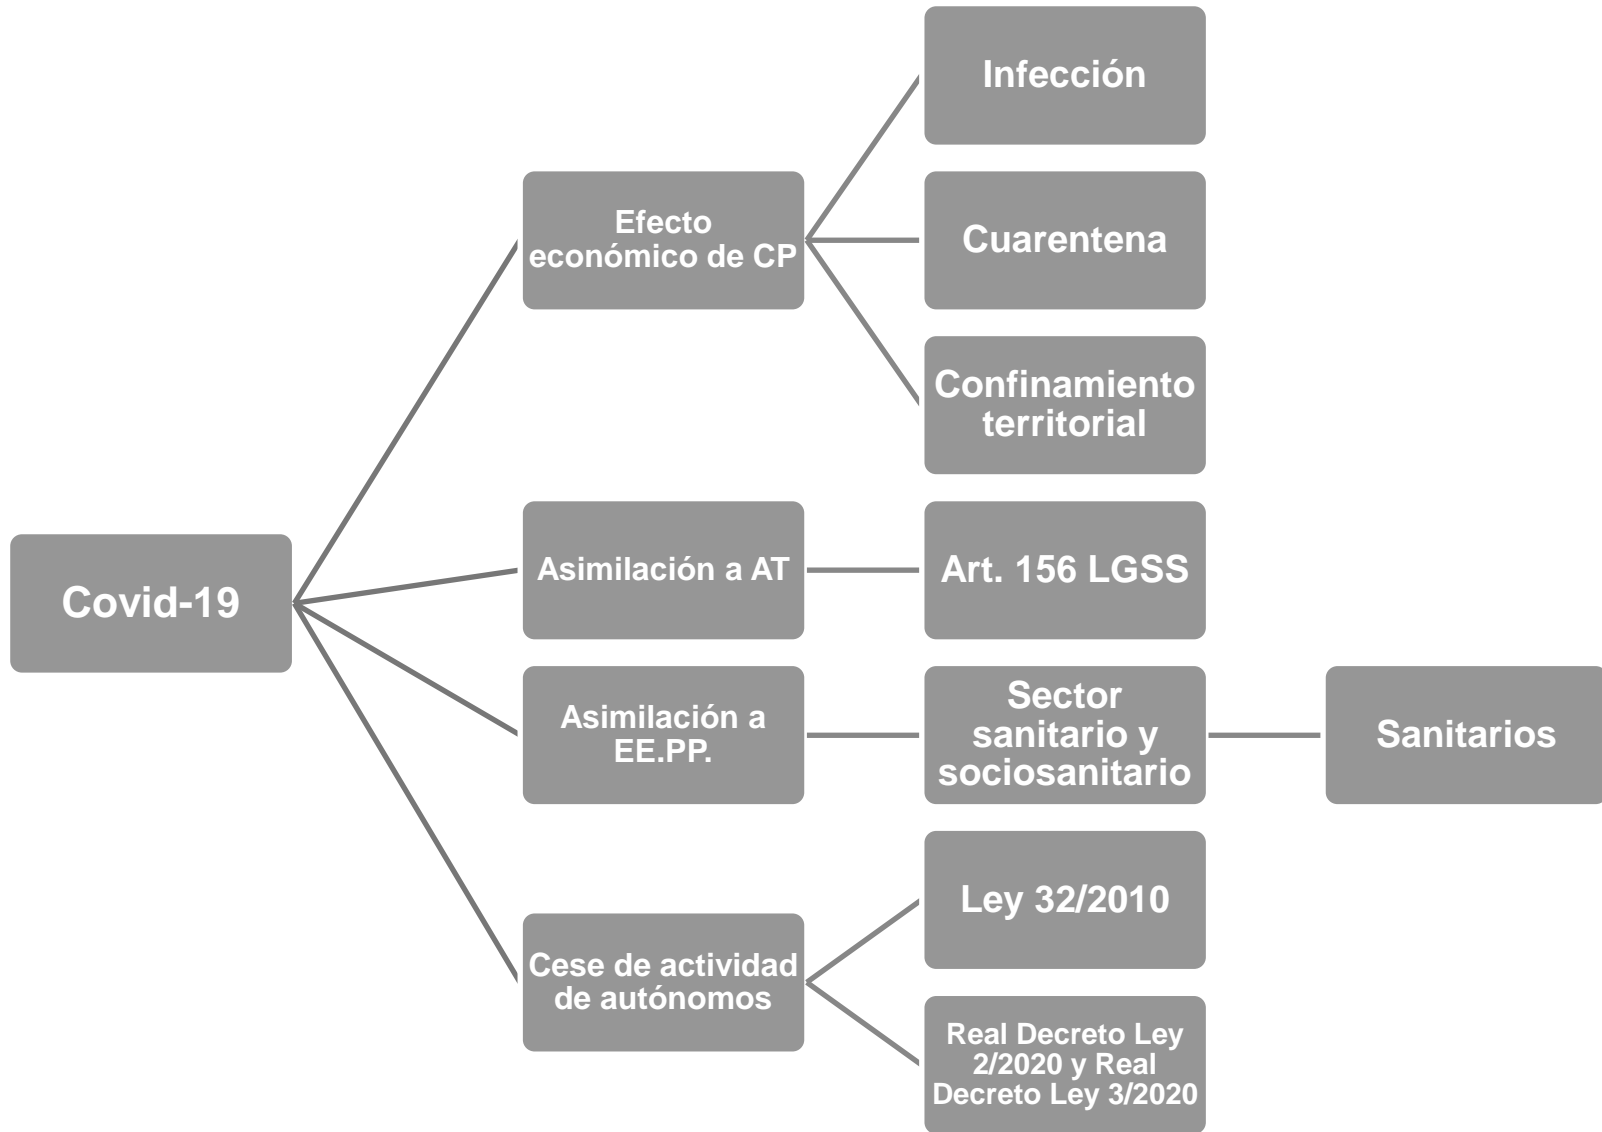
Covid-19

Efecto económico de CP

Infección

Cuarentena

Confinamiento territorial

Asimilación a AT

Art. 156 LGSS

Asimilación a EE.PP.

Sector sanitario y sociosanitario

Sanitarios

Cese de actividad de autónomos

Ley 32/2010

Real Decreto Ley 2/2020 y Real Decreto Ley 3/2020